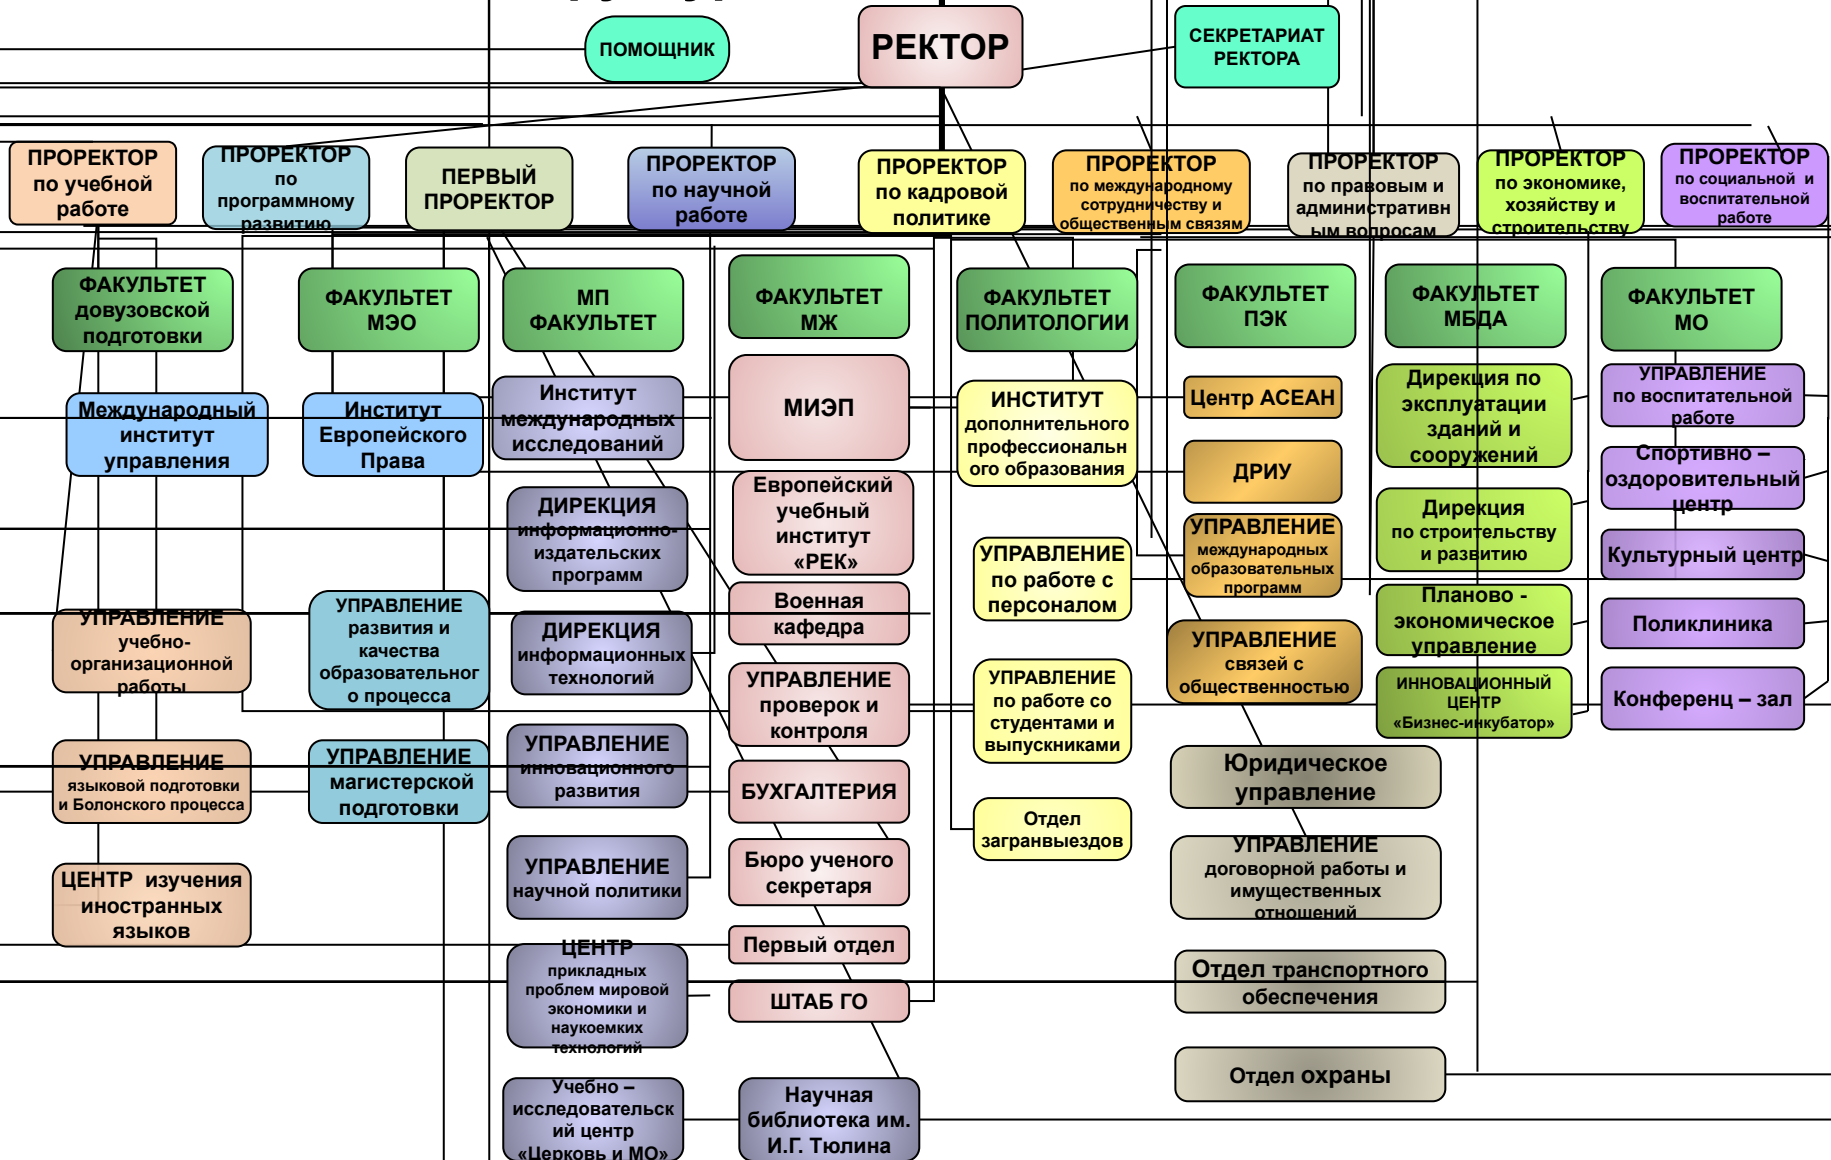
ПОМОЩНИК

РЕКТОР

СЕКРЕТАРИАТ РЕКТОРА

ПРОРЕКТОР по учебной работе

ПРОРЕКТОР по программному развитию

ПЕРВЫЙ ПРОРЕКТОР

ПРОРЕКТОР по научной работе

ПРОРЕКТОР по кадровой политике

ПРОРЕКТОР по международному сотрудничеству и общественным связям

ПРОРЕКТОР по правовым и административным вопросам

ПРОРЕКТОР по экономике, хозяйству и строительству

ПРОРЕКТОР по социальной и воспитательной работе

ФАКУЛЬТЕТ довузовской подготовки

ФАКУЛЬТЕТ МЭО

МП ФАКУЛЬТЕТ

ФАКУЛЬТЕТ МЖ

ФАКУЛЬТЕТ ПОЛИТОЛОГИИ

ФАКУЛЬТЕТ ПЭК

ФАКУЛЬТЕТ МБДА

ФАКУЛЬТЕТ МО

Международный институт управления

Институт Европейского Права

Институт международных исследований

МИЭП

ИНСТИТУТ дополнительного профессионального образования

Центр АСЕАН

Дирекция по эксплуатации зданий и сооружений

УПРАВЛЕНИЕ по воспитательной работе

ДРИУ

Спортивно – оздоровительный центр

ДИРЕКЦИЯ информационно-издательских программ

Европейский учебный институт «РЕК»

УПРАВЛЕНИЕ международных образовательных программ

Дирекция по строительству и развитию

УПРАВЛЕНИЕ по работе с персоналом

Культурный центр

УПРАВЛЕНИЕ учебно-организационной работы

УПРАВЛЕНИЕ развития и качества образовательного процесса

Военная кафедра

Планово - экономическое управление

ДИРЕКЦИЯ информационных технологий

УПРАВЛЕНИЕ связей с общественностью

Поликлиника

УПРАВЛЕНИЕ проверок и контроля

УПРАВЛЕНИЕ по работе со студентами и выпускниками

ИННОВАЦИОННЫЙ ЦЕНТР «Бизнес-инкубатор»

Конференц – зал

УПРАВЛЕНИЕ языковой подготовки и Болонского процесса

УПРАВЛЕНИЕ магистерской подготовки

УПРАВЛЕНИЕ инновационного развития

БУХГАЛТЕРИЯ

Юридическое управление

Отдел загранвыездов

ЦЕНТР изучения иностранных языков

УПРАВЛЕНИЕ научной политики

Бюро ученого секретаря

УПРАВЛЕНИЕ договорной работы и имущественных отношений

Первый отдел

ЦЕНТР прикладных проблем мировой экономики и наукоемких технологий

Отдел транспортного обеспечения

ШТАБ ГО

Отдел охраны

Учебно – исследовательский центр «Церковь и МО»

Научная библиотека им. И.Г. Тюлина